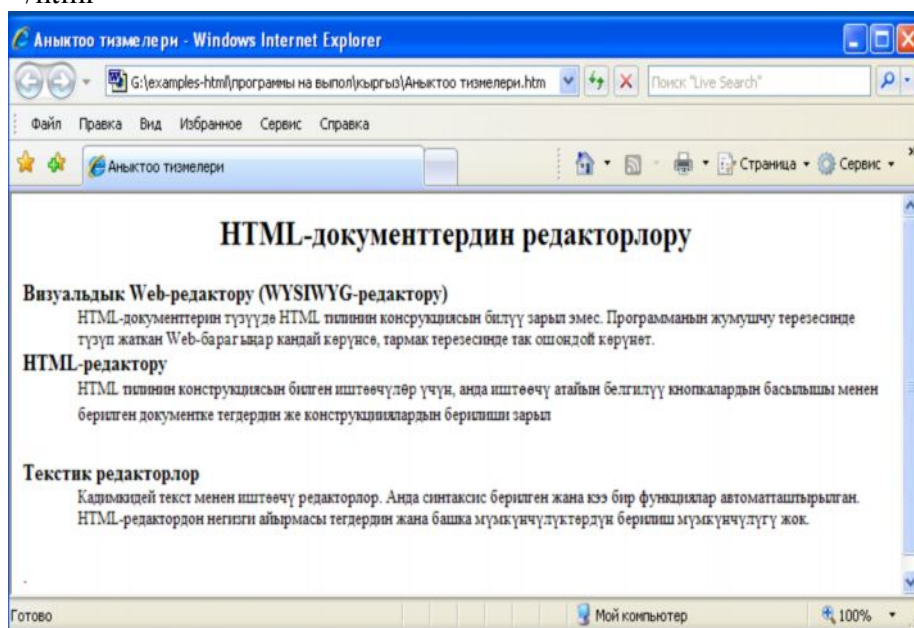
Аныктоо тизмелери - Windows Internet Explorer

G:\examples-html\программы на выпол\кыргыз\Аныктоо тизмелери.htm

Поиск "Live Search"

Файл Правка Вид Избранное Сервис Справка

Аныктоо тизмелери

Страница Сервис

HTML-документтердин редакторлору

Визуальдык Web-редактору (WYSIWYG-редактору)

HTML-документтерин түзүүдө HTML тилинин конструкциясын билүү зарыл эмес. Программанын жумушчу терезесинде түзүп жаткан Web-барагыңар кандай көрүнсө, тармак терезесинде так ошондой көрүнөт.

HTML-редактору

HTML тилинин конструкциясын билген иштеөчүлөр үчүн, анда иштеөчү атайын белгилүү кнопкалардын басылышы менен берилген документке тегдердин же конструкциялардын берилиши зарыл

Текстик редакторлор

Кадимкидей текст менен иштөөчү редакторлор. Анда синтаксис берилген жана кээ бир функциялар автоматташтырылган. HTML-редактордон негизги айырмасы тегдердин жана башка мүмкүнчүлүктөрдүн берилиш мүмкүнчүлүгү жок.

Готово

Мой компьютер

100%